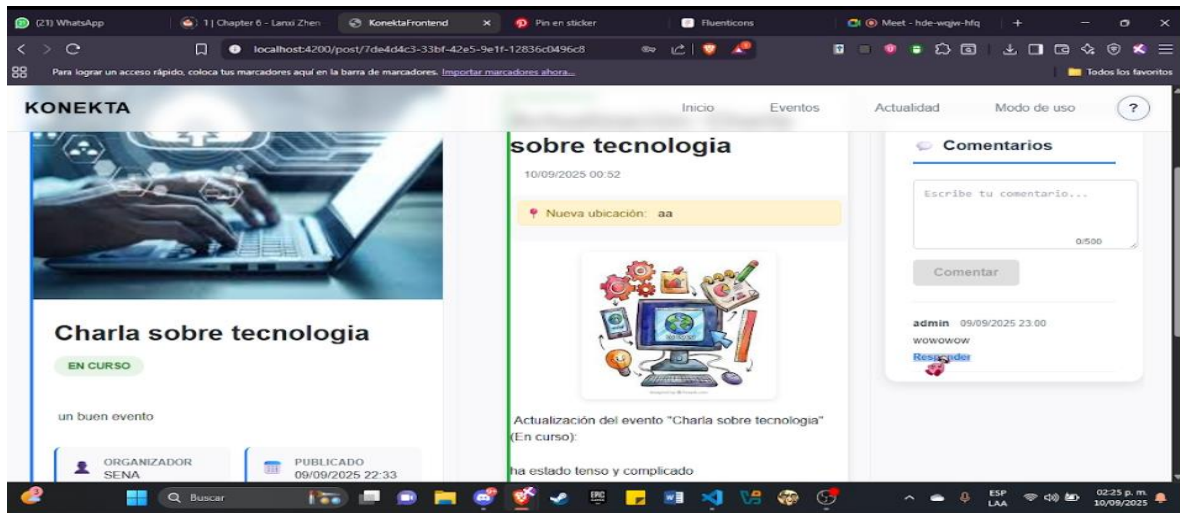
(21) WhatsApp
1 | Chapter 6 - Lanxi Zhen
KonektaFrontend
Pin en sticker
Fluenticons
Meet - hde-wqjw-hfq

localhost:4200/post/7de4d4c3-33bf-42e5-9e1f-12836c0496c8

Para lograr un acceso rápido, coloca tus marcadores aquí en la barra de marcadores. Importar marcadores ahora...
Todos los favoritos

KONEKTA
Inicio
Eventos
Actualidad
Modo de uso
?

Charla sobre tecnologia
EN CURSO
un buen evento
ORGANIZADOR
SENA
PUBLICADO
09/09/2025 22:33

sobre tecnologia
10/09/2025 00:52
Nueva ubicación: aa

Actualización del evento "Charla sobre tecnologia" (En curso):
ha estado tenso y complicado

Comentarios
Escribe tu comentario...
0/500
Comentar
admin 09/09/2025 23:00
wowowow
Responder

Buscar
ESP LAA
02:25 p. m. 10/09/2025